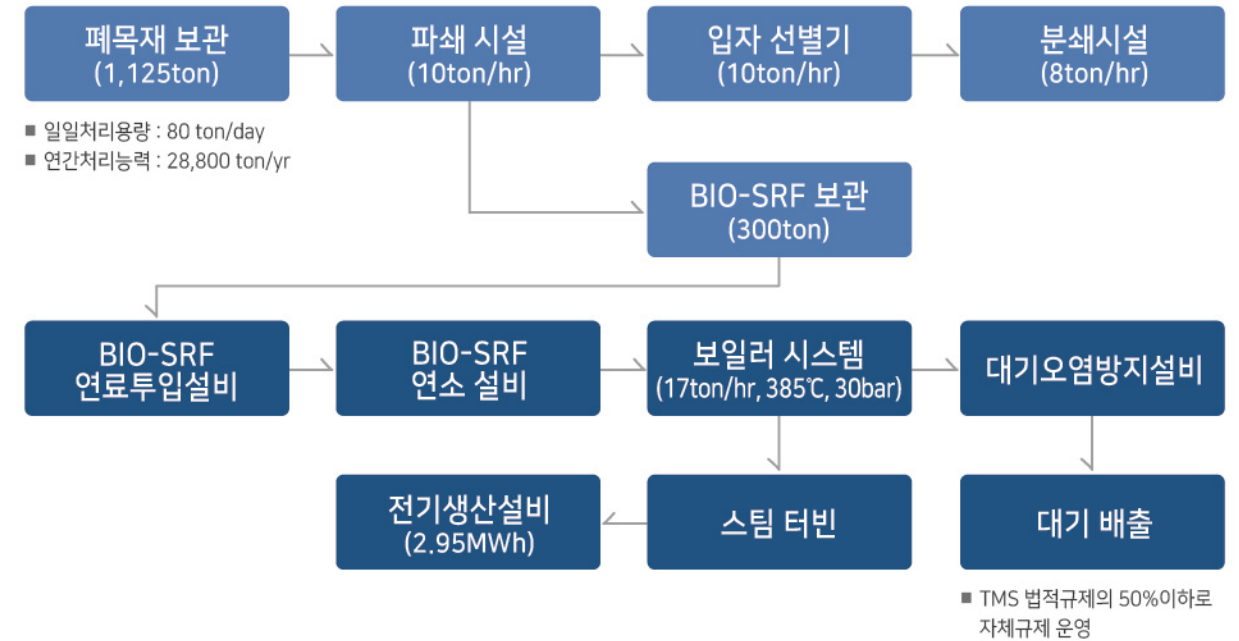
폐목재 보관
(1,125ton)

■ 일일처리용량 : 80 ton/day
■ 연간처리능력 : 28,800 ton/yr

파쇄 시설
(10ton/hr)

입자 선별기
(10ton/hr)

분쇄시설
(8ton/hr)

BIO-SRF 보관
(300ton)

BIO-SRF
연료투입설비

BIO-SRF
연소 설비

보일러 시스템
(17ton/hr, 385℃, 30bar)

대기오염방지설비

전기생산설비
(2.95MWh)

스팀 터빈

대기 배출

■ TMS 법적규제의 50%이하로 자체규제 운영